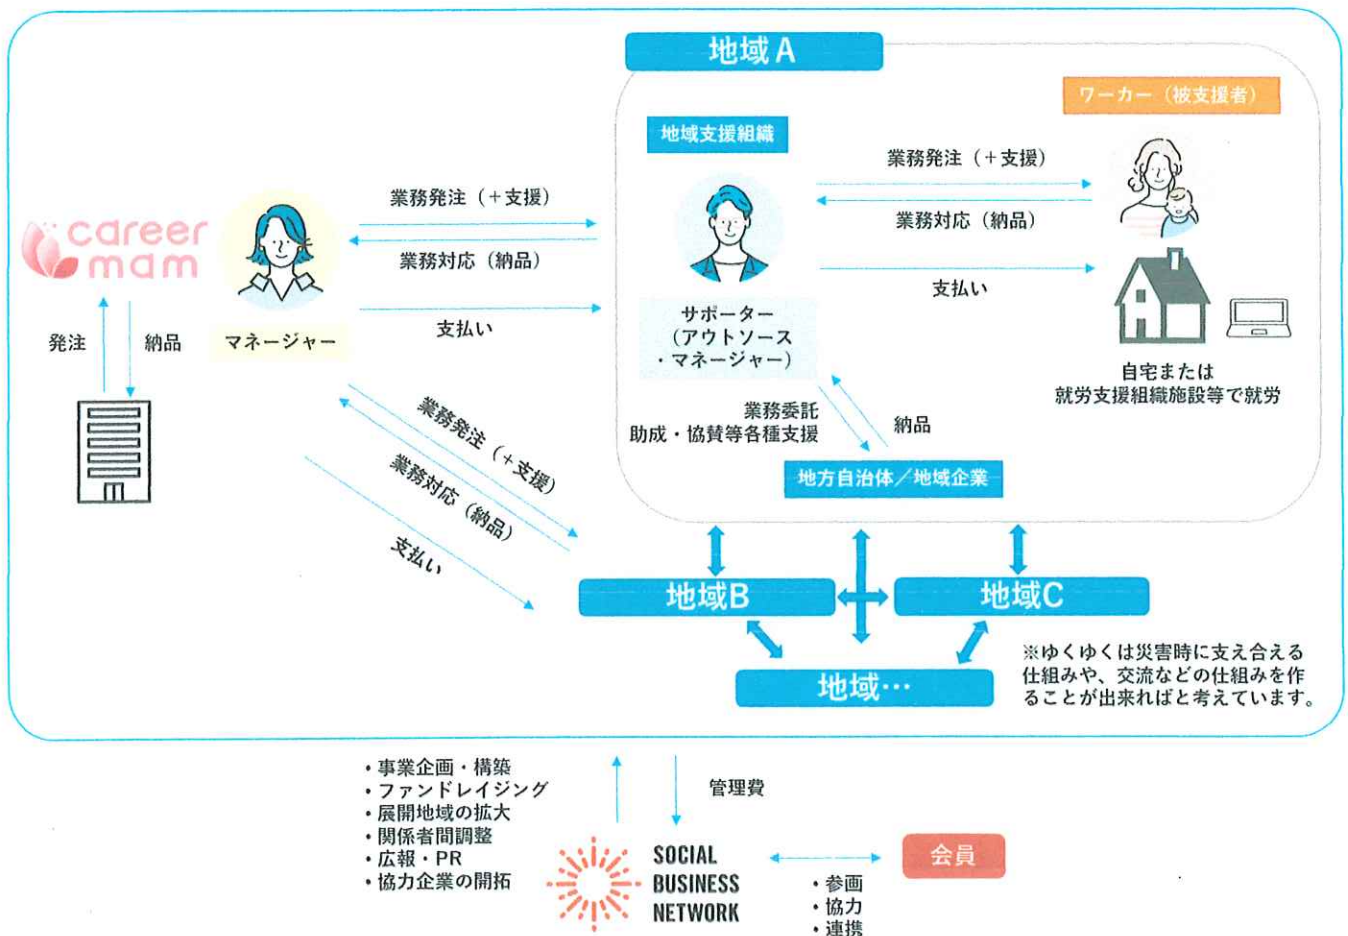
地域A

ワーカー（被支援者）

地域支援組織

業務発注（＋支援）

業務対応（納品）

支払い

careermam

業務発注（＋支援）

業務対応（納品）

支払い

発注

納品

マネージャー

サポーター（アウトソース・マネージャー）

自宅または就労支援組織施設等で就労

業務委託
助成・協賛等各種支援

納品

地方自治体／地域企業

業務発注（＋支援）

業務対応（納品）

支払い

地域B

地域C

地域…

※ゆくゆくは災害時に支え合える仕組みや、交流などの仕組みを作ることが出来ればと考えています。

・事業企画・構築
・ファンドレイジング
・展開地域の拡大
・関係者間調整
・広報・PR
・協力企業の開拓

管理費

SOCIAL BUSINESS NETWORK

会員

・参画
・協力
・連携